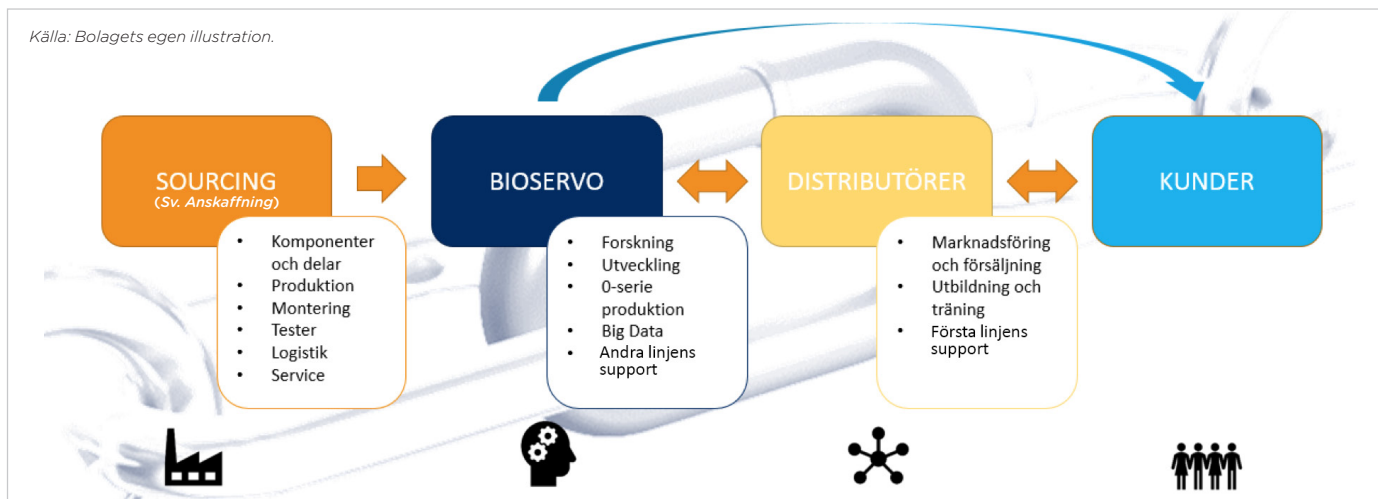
Källa: Bolagets egen illustration.

SOURCING
(Sv. Anskaffning)

- Komponenter och delar
- Produktion
- Montering
- Tester
- Logistik
- Service

BIOSERVO

- Forskning
- Utveckling
- 0-serie produktion
- Big Data
- Andra linjens support

DISTRIBUTÖRER

- Marknadsföring och försäljning
- Utbildning och träning
- Första linjens support

KUNDER